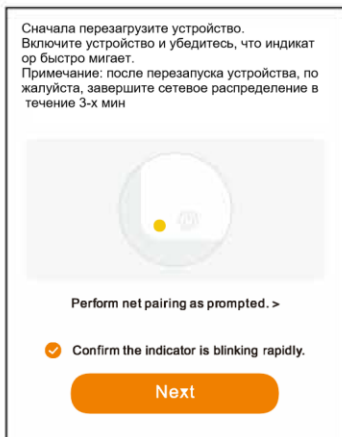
Сначала перезагрузите устройство.
Включите устройство и убедитесь, что индикатор быстро мигает.
Примечание: после перезапуска устройства, пожалуйста, завершите сетевое распределение в течение 3-х мин

Perform net pairing as prompted. >

Confirm the indicator is blinking rapidly.

Next